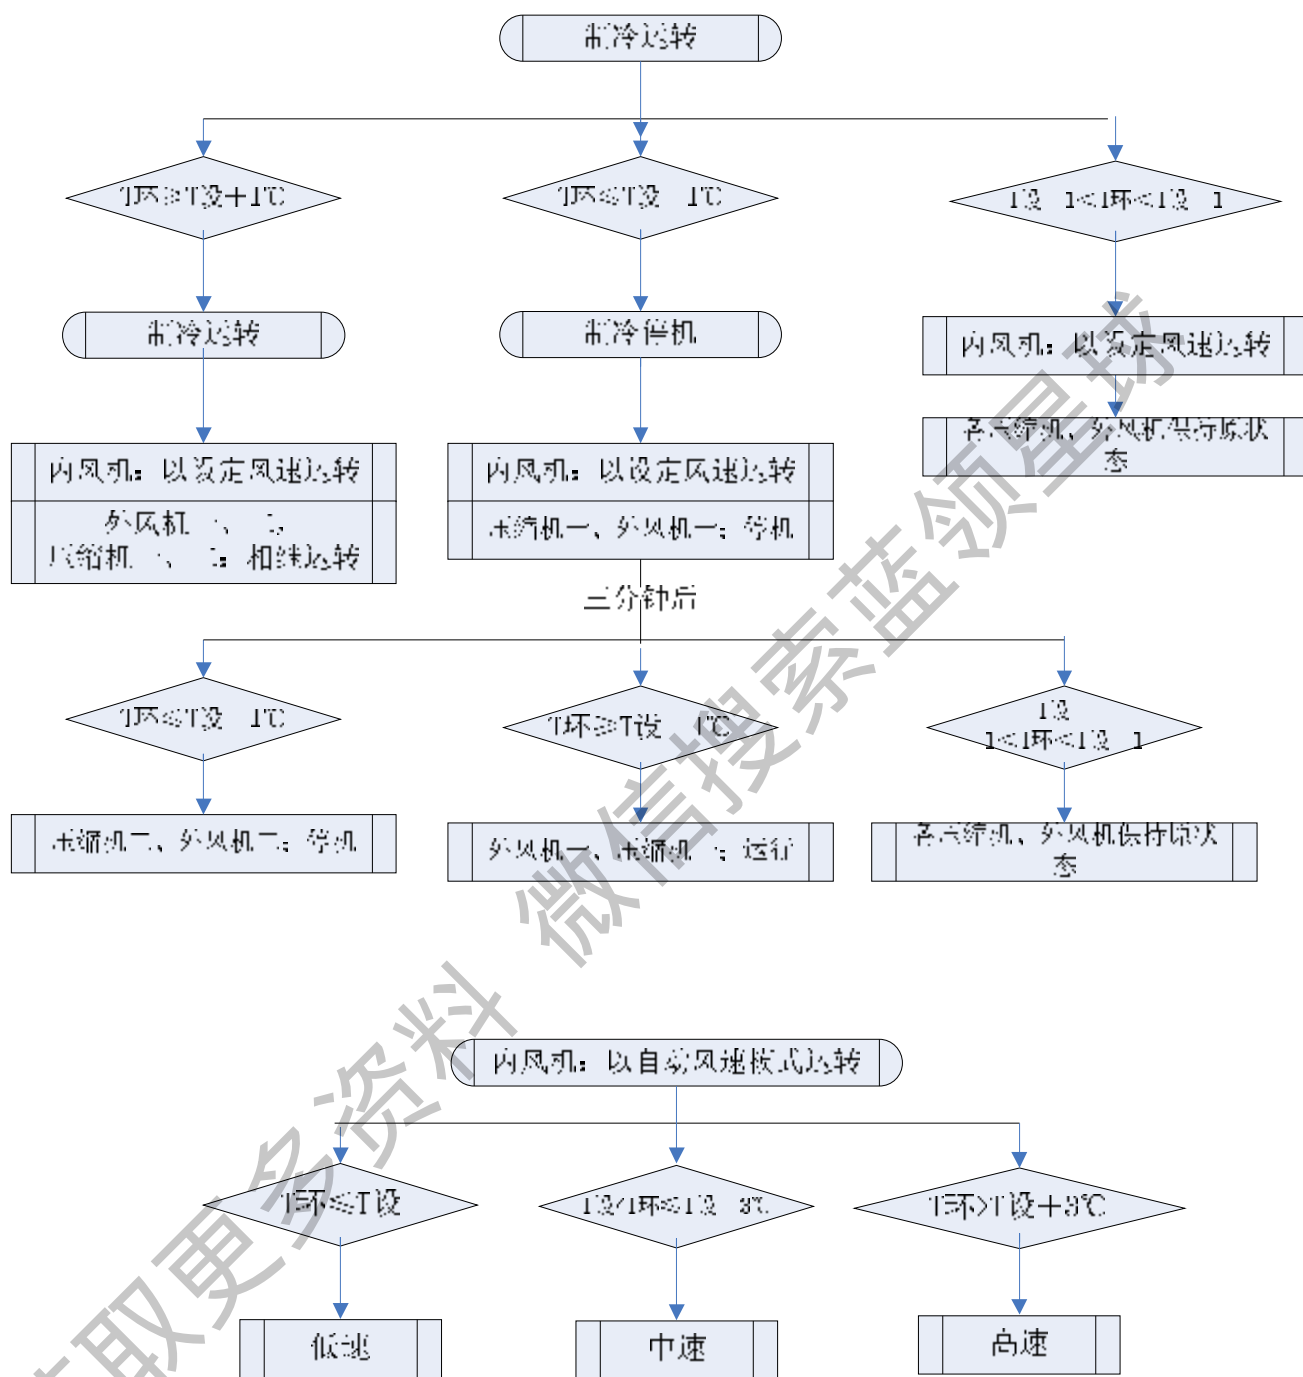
制冷运转

T环≥T设+1℃

T环≤T设-1℃

T设-1<T环<T设+1

制冷运转

制冷停机

内风机：以设定风速运转

压缩机、外风机保持原状态

内风机：以设定风速运转

外风机 1、2
压缩机 1、2：相继运转

内风机：以设定风速运转

压缩机一、外风机一：停机

三分钟后

T环≤T设-1℃

T环≥T设+1℃

T设-1<T环<T设+1

压缩机二、外风机二：停机

外风机一、压缩机一：运行

压缩机、外风机保持原状态

内风机：以自动风速模式运转

T环≤T设

T设<T环≤T设+3℃

T环>T设+3℃

低速

中速

高速

获取更多资料 微信搜索蓝领星球